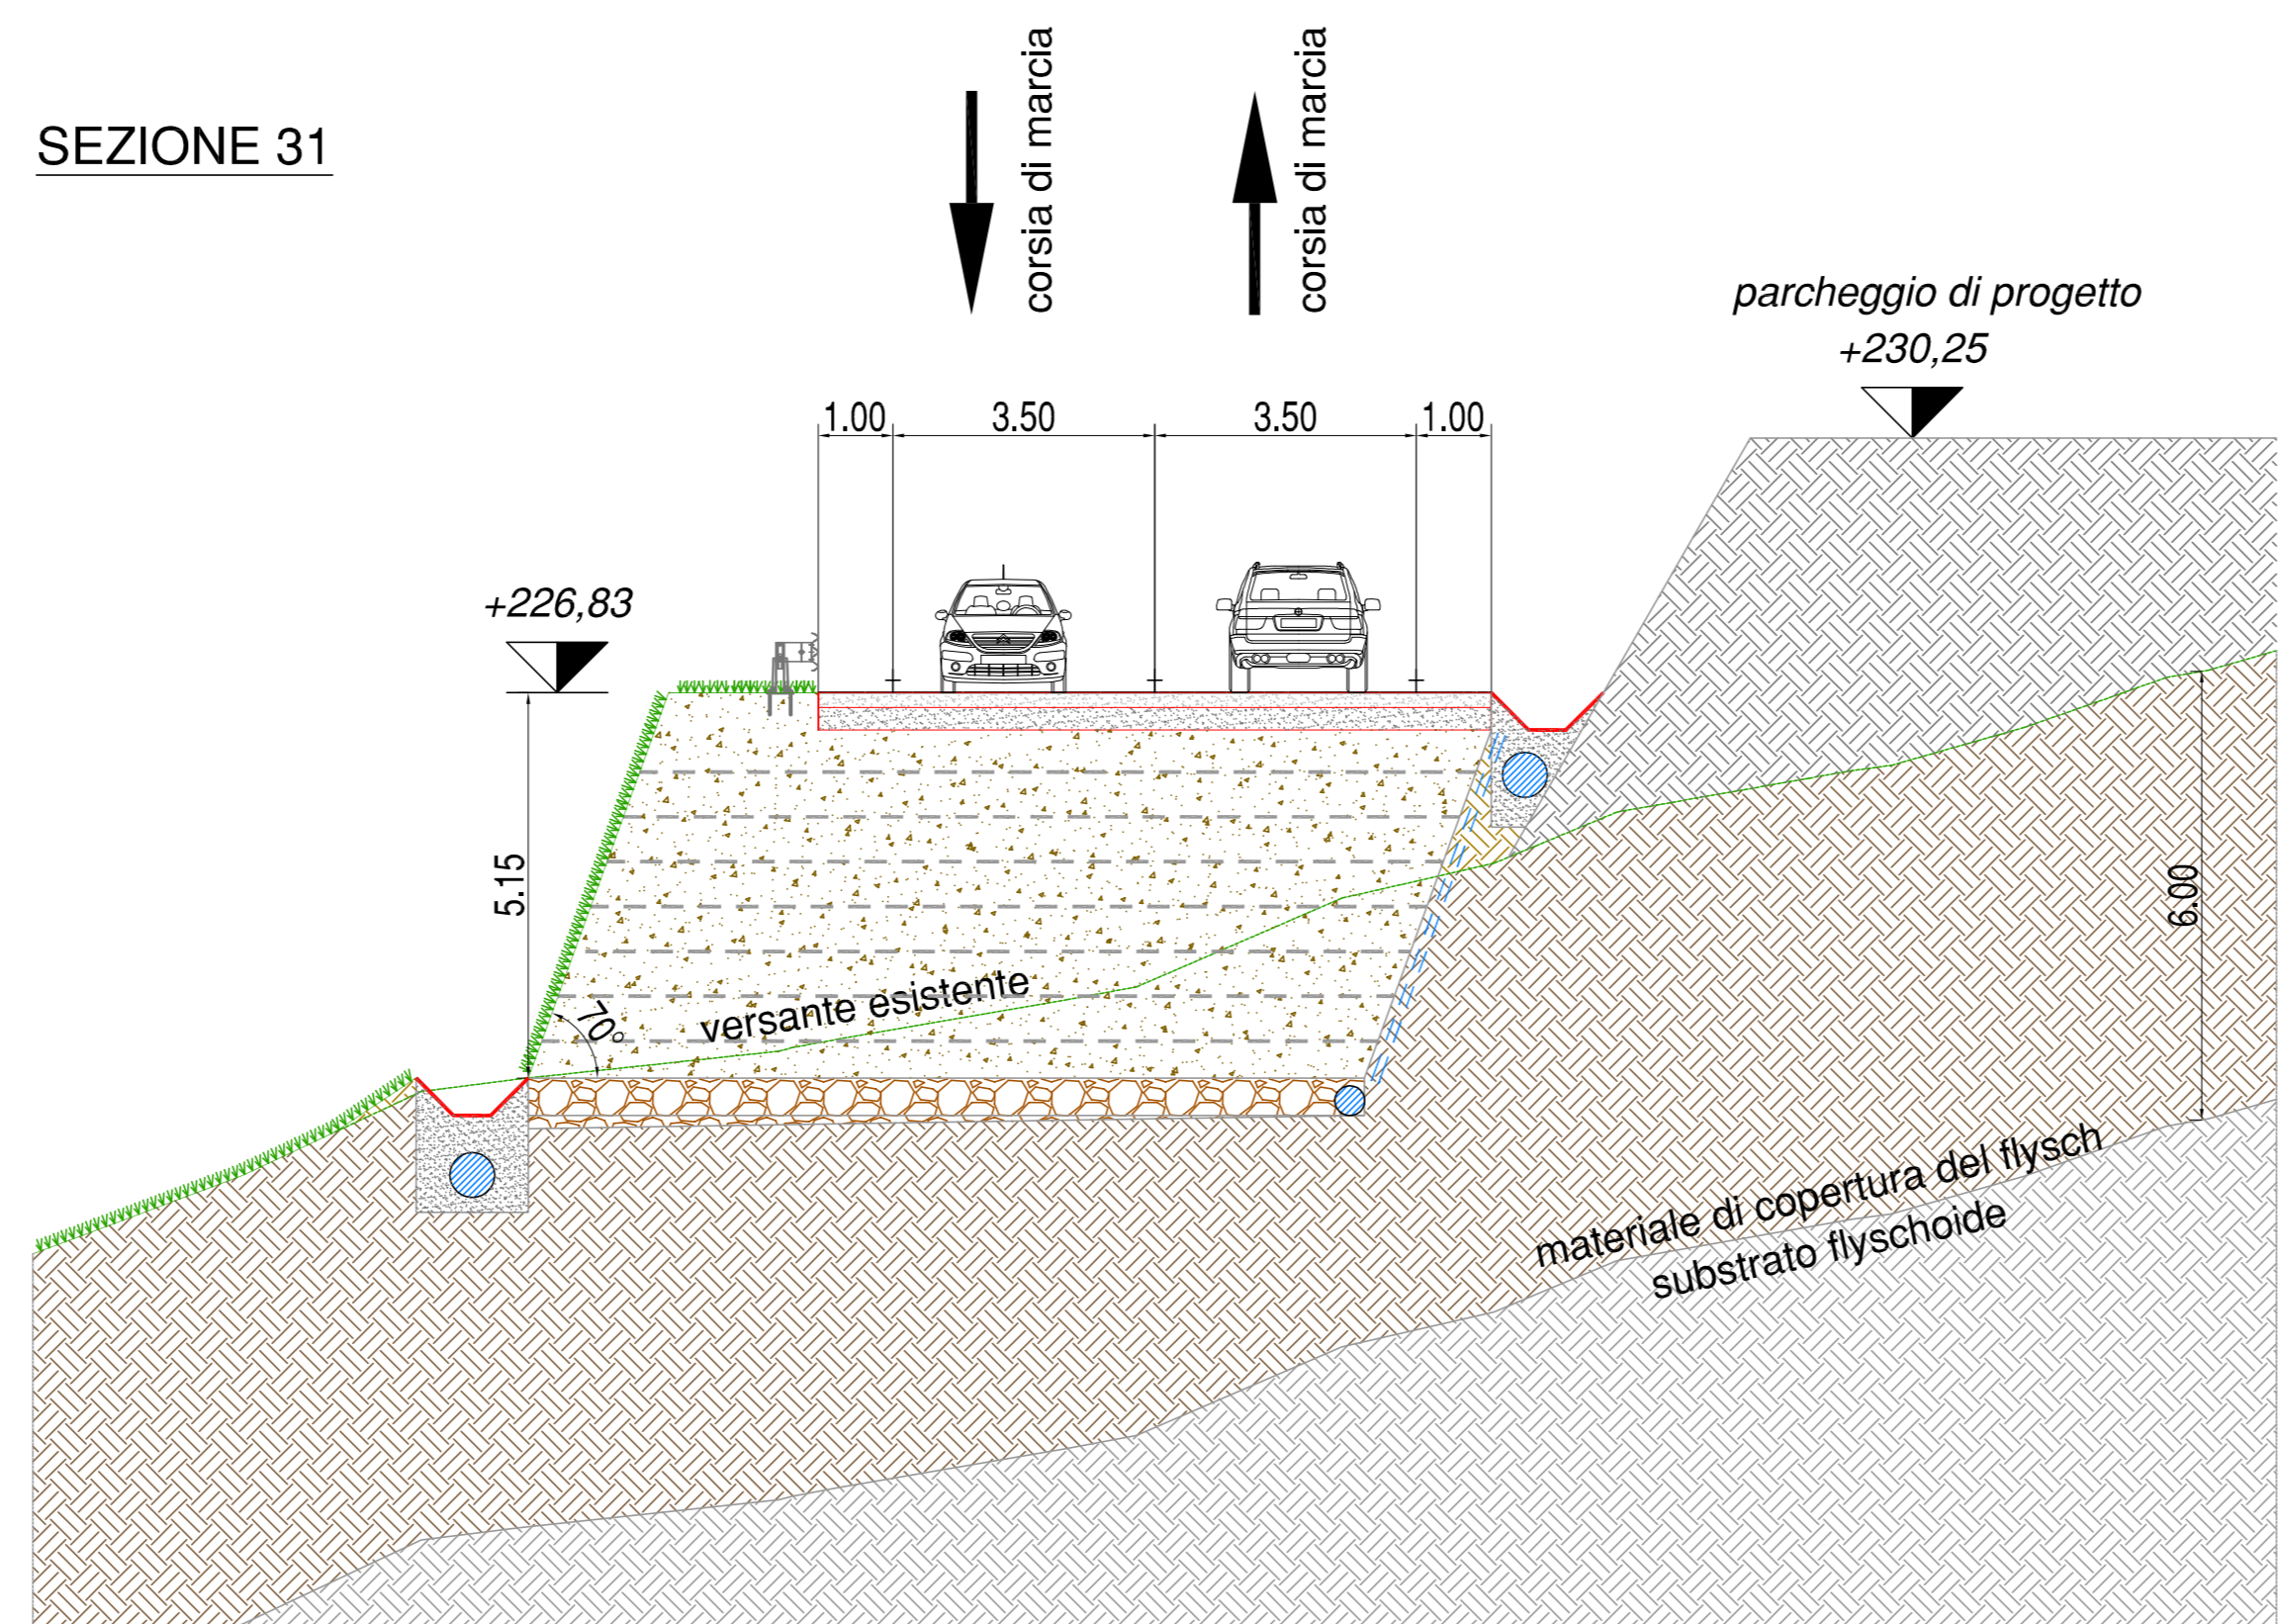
SEZIONE 31

corsia di marcia

corsia di marcia

parcheggio di progetto
+230,25

1.00
3.50
3.50
1.00

+226,83

5.15

70°

versante esistente

6.00

materiale di copertura del flysch
substrato flyschoide